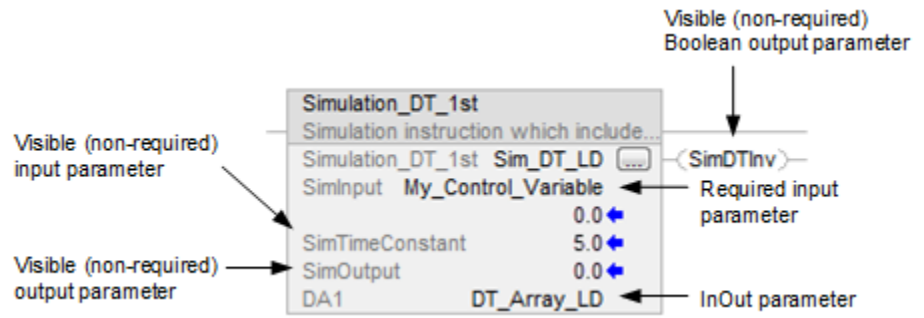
Visible (non-required) Boolean output parameter

Simulation_DT_1st
Simulation instruction which include...

Visible (non-required) input parameter

Simulation_DT_1st Sim_DT_LD ...

SimDTInv

SimInput My_Control_Variable

Required input parameter

0.0

SimTimeConstant 5.0

Visible (non-required) output parameter

SimOutput 0.0

DA1 DT_Array_LD

InOut parameter